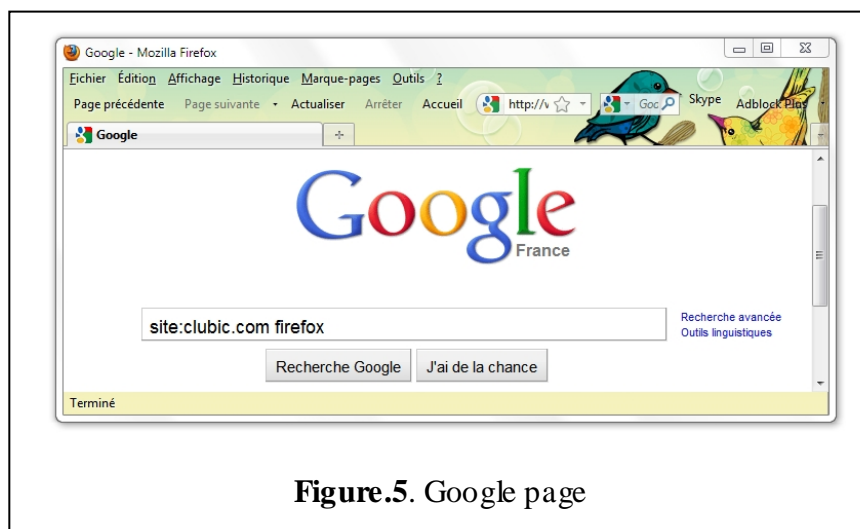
Google - Mozilla Firefox

Fichier Édition Affichage Historique Marque-pages Outils ?

Page précédente Page suivante Actualiser Arrêter Accueil http://v Goo Skype Adblock Plus

Google

+

Google

France

site:clubic.com firefox

Recherche avancée
Outils linguistiques

Recherche Google J'ai de la chance

Terminé

**Figure.5**. Google page